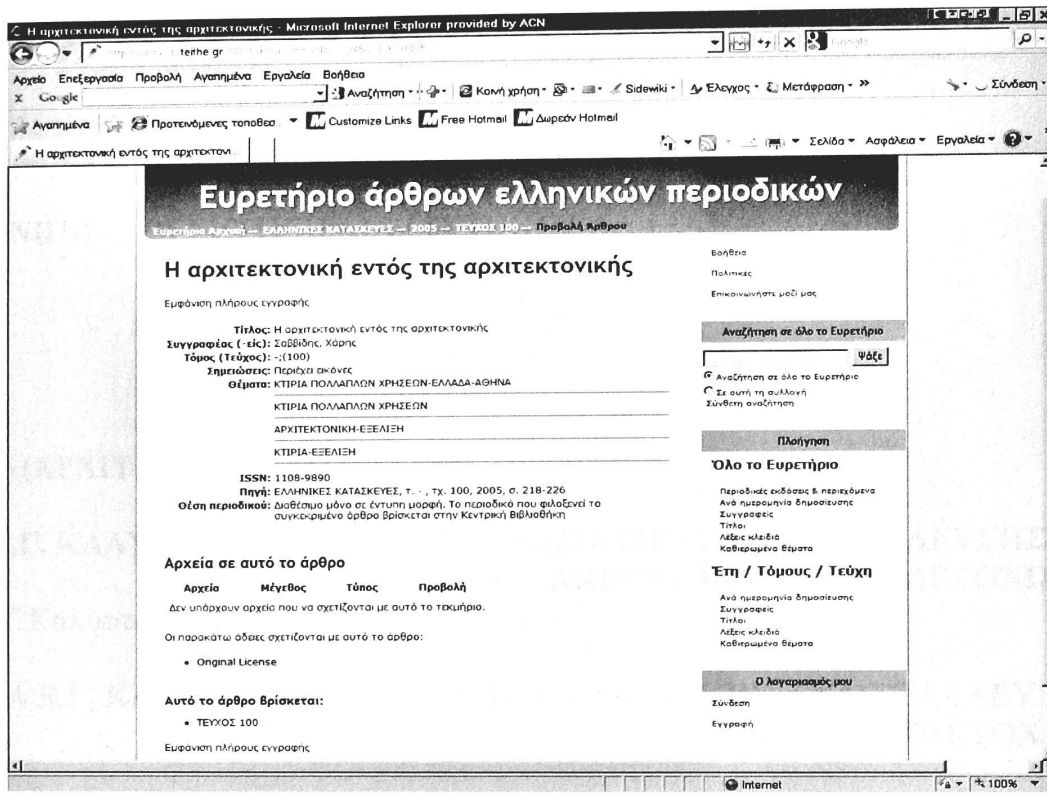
Η αρχιτεκτονική εντός της αρχιτεκτονικής - Microsoft Internet Explorer provided by ACN

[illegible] tenhe.gr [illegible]

Αρχείο Επεξεργασία Προβολή Αγαπημένα Εργαλεία Βοήθεια

Google Αναζήτηση Κοινή χρήση Sidewiki Έλεγχος Μετάφραση » Σύνδεση

Αγαπημένα Προτεινόμενες τοποθεσ Customize Links Free Hotmail Δωρεάν Hotmail

Η αρχιτεκτονική εντός της αρχιτεκτονι

Σελίδα Ασφάλεια Εργαλεία

Ευρετήριο άρθρων ελληνικών περιοδικών

Ευρετήριο Αρχική → ΕΛΛΗΝΙΚΕΣ ΚΑΤΑΣΚΕΥΕΣ → 2005 → ΤΕΥΧΟΣ 100 → Προβολή Άρθρου

Η αρχιτεκτονική εντός της αρχιτεκτονικής

Εμφάνιση πλήρους εγγραφής

Τίτλος: Η αρχιτεκτονική εντός της αρχιτεκτονικής
Συγγραφέας (-είς): Σαββίδης, Χάρης
Τόμος (Τεύχος): -;(100)
Σημειώσεις: Περιέχει εικόνες
Θέματα: ΚΤΙΡΙΑ ΠΟΛΛΑΠΛΩΝ ΧΡΗΣΕΩΝ-ΕΛΛΑΔΑ-ΑΘΗΝΑ
ΚΤΙΡΙΑ ΠΟΛΛΑΠΛΩΝ ΧΡΗΣΕΩΝ
ΑΡΧΙΤΕΚΤΟΝΙΚΗ-ΕΞΕΛΙΞΗ
ΚΤΙΡΙΑ-ΕΞΕΛΙΞΗ
ISSN: 1108-9890
Πηγή: ΕΛΛΗΝΙΚΕΣ ΚΑΤΑΣΚΕΥΕΣ, τ. - , τχ. 100, 2005, σ. 218-226
Θέση περιοδικού: Διαθέσιμο μόνο σε έντυπη μορφή. Το περιοδικό που φιλοξενεί το συγκεκριμένο άρθρο βρίσκεται στην Κεντρική Βιβλιοθήκη

Αρχεία σε αυτό το άρθρο

| Αρχεία | Μέγεθος | Τύπος | Προβολή |
|---|---|---|---|

Δεν υπάρχουν αρχεία που να σχετίζονται με αυτό το τεκμήριο.

Οι παρακάτω άδειες σχετίζονται με αυτό το άρθρο:

• Original License

Αυτό το άρθρο βρίσκεται:

• ΤΕΥΧΟΣ 100

Εμφάνιση πλήρους εγγραφής

Βοήθεια
Πολιτικές
Επικοινωνήστε μαζί μας

Αναζήτηση σε όλο το Ευρετήριο
Ψάξε
Αναζήτηση σε όλο το Ευρετήριο
Σε αυτή τη συλλογή
Σύνθετη αναζήτηση

Πλοήγηση
Όλο το Ευρετήριο
Περιοδικές εκδόσεις & περιεχόμενα
Ανά ημερομηνία δημοσίευσης
Συγγραφείς
Τίτλοι
Λέξεις κλειδιά
Καθιερωμένα θέματα

Έτη / Τόμους / Τεύχη
Ανά ημερομηνία δημοσίευσης
Συγγραφείς
Τίτλοι
Λέξεις κλειδιά
Καθιερωμένα θέματα

Ο λογαριασμός μου
Σύνδεση
Εγγραφή

Internet 100%